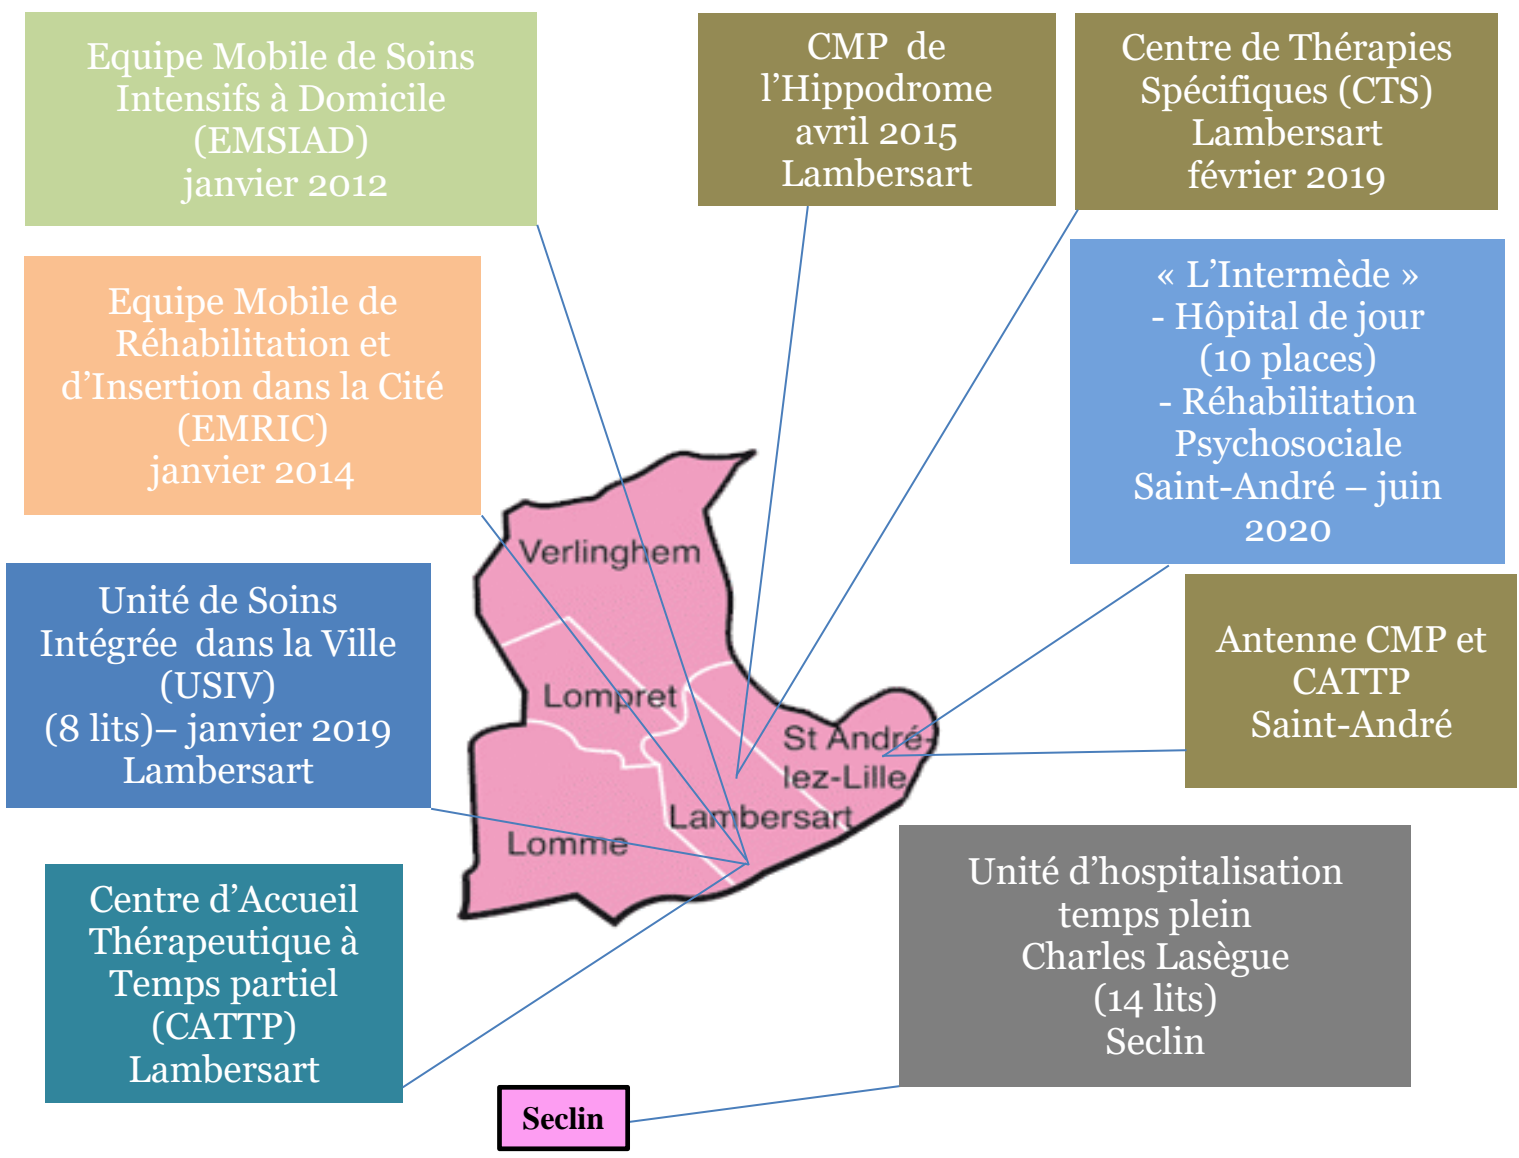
Equipe Mobile de Soins Intensifs à Domicile (EMSIAD) janvier 2012

CMP de l'Hippodrome avril 2015 Lambersart

Centre de Thérapies Spécifiques (CTS) Lambersart février 2019

Equipe Mobile de Réhabilitation et d'Insertion dans la Cité (EMRIC) janvier 2014

« L'Intermède » - Hôpital de jour (10 places) - Réhabilitation Psychosociale Saint-André – juin 2020

Verlinghem

Unité de Soins Intégrée dans la Ville (USIV) (8 lits)– janvier 2019 Lambersart

Lompret

St André-lez-Lille

Antenne CMP et CATTP Saint-André

Lambersart

Lomme

Centre d'Accueil Thérapeutique à Temps partiel (CATTP) Lambersart

Unité d'hospitalisation temps plein Charles Lasègue (14 lits) Seclin

Seclin